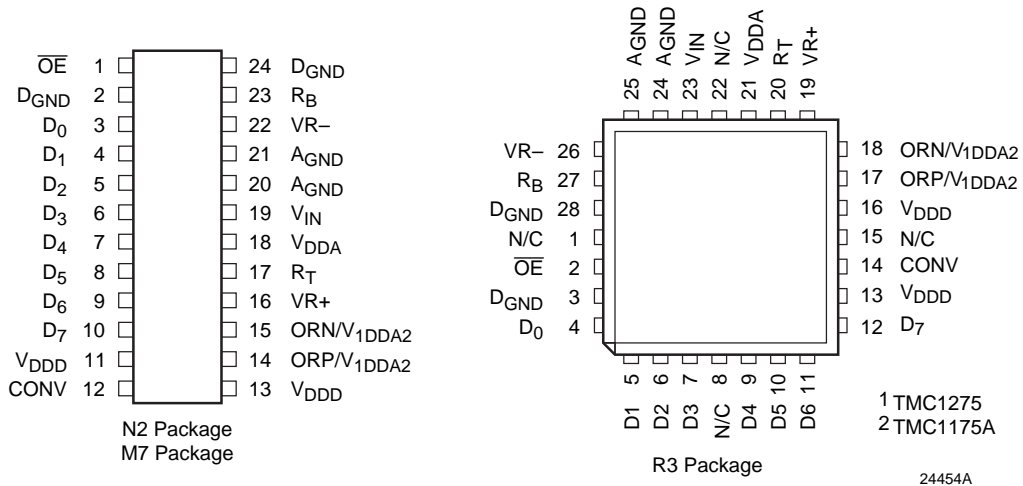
$\overline{OE}$ 1
$D_{GND}$ 2
$D_0$ 3
$D_1$ 4
$D_2$ 5
$D_3$ 6
$D_4$ 7
$D_5$ 8
$D_6$ 9
$D_7$ 10
$V_{DDD}$ 11
CONV 12

24 $D_{GND}$
23 $R_B$
22 VR–
21 $A_{GND}$
20 $A_{GND}$
19 $V_{IN}$
18 $V_{DDA}$
17 $R_T$
16 VR+
15 ORN/$V_{1DDA2}$
14 ORP/$V_{1DDA2}$
13 $V_{DDD}$

N2 Package
M7 Package

$A_{GND}$ 25
$A_{GND}$ 24
$V_{IN}$ 23
N/C 22
$V_{DDA}$ 21
$R_T$ 20
VR+ 19

VR– 26
$R_B$ 27
$D_{GND}$ 28
N/C 1
$\overline{OE}$ 2
$D_{GND}$ 3
$D_0$ 4

18 ORN/$V_{1DDA2}$
17 ORP/$V_{1DDA2}$
16 $V_{DDD}$
15 N/C
14 CONV
13 $V_{DDD}$
12 $D_7$

5 D1
6 D2
7 D3
8 N/C
9 D4
10 D5
11 D6

$^1$TMC1275
$^2$TMC1175A

R3 Package

24454A